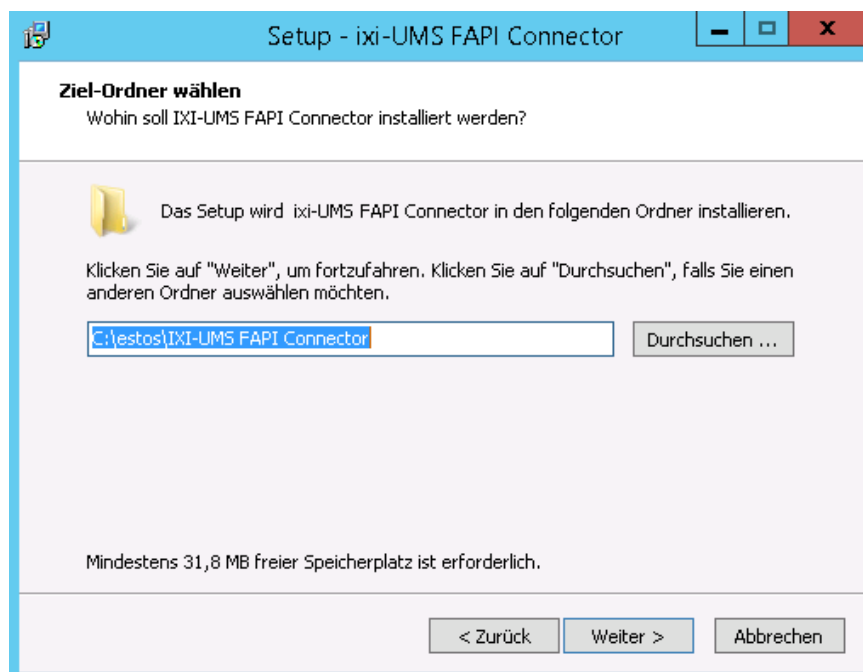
Setup - ixi-UMS FAPI Connector

Ziel-Ordner wählen
Wohin soll IXI-UMS FAPI Connector installiert werden?

Das Setup wird ixi-UMS FAPI Connector in den folgenden Ordner installieren.

Klicken Sie auf "Weiter", um fortzufahren. Klicken Sie auf "Durchsuchen", falls Sie einen anderen Ordner auswählen möchten.

C:\estos\IXI-UMS FAPI Connector

Durchsuchen ...

Mindestens 31,8 MB freier Speicherplatz ist erforderlich.

< Zurück
Weiter >
Abbrechen